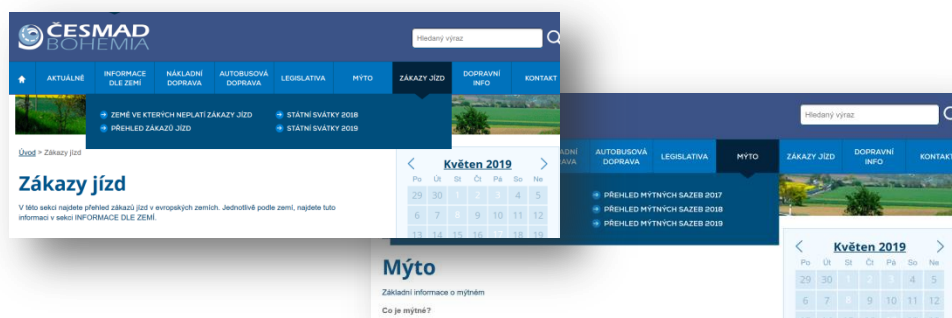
ČESMAD BOHEMIA

Hledaný výraz

AKTUÁLNĚ | INFORMACE DLE ZEMÍ | NÁKLADNÍ DOPRAVA | AUTOBUSOVÁ DOPRAVA | LEGISLATIVA | MÝTO | ZÁKAZY JÍZD | DOPRAVNÍ INFO | KONTAKT

ZEMĚ VE KTERÝCH NEPLATÍ ZÁKAZY JÍZD
PŘEHLED ZÁKAZŮ JÍZD
STÁTNÍ SVÁTKY 2018
STÁTNÍ SVÁTKY 2019

Úvod > Zákazy jízd

Zákazy jízd

V této sekci najdete přehled zákazů jízd v evropských zemích. Jednotlivě podle zemí, najdete tuto informaci v sekci INFORMACE DLE ZEMÍ.

Květen 2019

| Po | Út | St | Čt | Pá | So | Ne |
|---|---|---|---|---|---|---|
| 29 | 30 | 1 | 2 | 3 | 4 | 5 |
| 6 | 7 | 8 | 9 | 10 | 11 | 12 |
| 13 | 14 | 15 | 16 | 17 | 18 | 19 |

Hledaný výraz

ADNÍ AVA | AUTOBUSOVÁ DOPRAVA | LEGISLATIVA | MÝTO | ZÁKAZY JÍZD | DOPRAVNÍ INFO | KONTAKT

PŘEHLED MÝTNÝCH SAZEB 2017
PŘEHLED MÝTNÝCH SAZEB 2018
PŘEHLED MÝTNÝCH SAZEB 2019

Mýto

Základní informace o mýtném

Co je mýtné?

Květen 2019

| Po | Út | St | Čt | Pá | So | Ne |
|---|---|---|---|---|---|---|
| 29 | 30 | 1 | 2 | 3 | 4 | 5 |
| 6 | 7 | 8 | 9 | 10 | 11 | 12 |